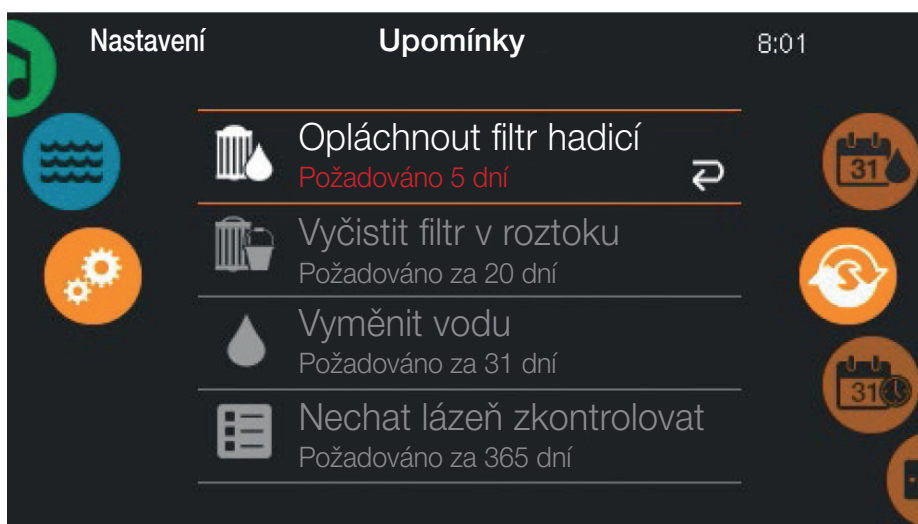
Nastavení Upomínky 8:01

Opláchnout filtr hadicí
Požadováno 5 dní

Vyčistit filtr v roztoku
Požadováno za 20 dní

Vyměnit vodu
Požadováno za 31 dní

Nechat lázeň zkontrolovat
Požadováno za 365 dní

31

31